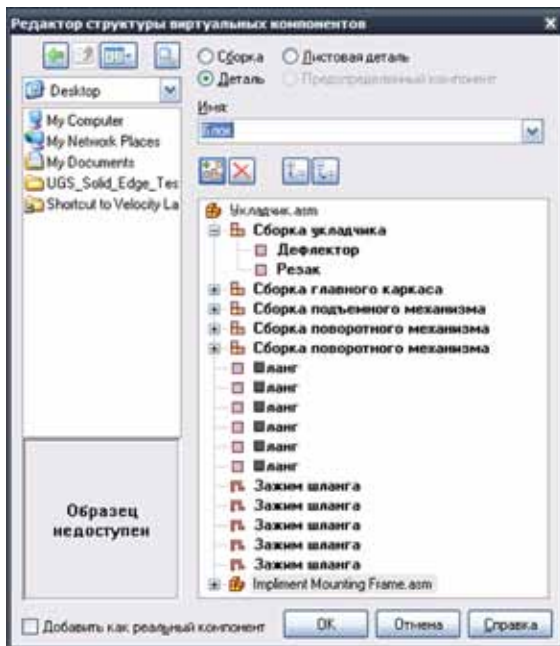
Редактор структуры виртуальных компонентов

Desktop

My Computer
My Network Places
My Documents
UGS_Solid_Edge_Tes
Shortcut to Velocity La

Образец недоступен

Сборка
Листовая деталь
Деталь
Предопределенный компонент

Имя:
Блок

Укладчик.asm
Сборка укладчика
Дефлектор
Резак
Сборка главного каркаса
Сборка подъемного механизма
Сборка поворотного механизма
Сборка поворотного механизма
Шланг
Шланг
Шланг
Шланг
Шланг
Шланг
Зажим шланга
Зажим шланга
Зажим шланга
Зажим шланга
Зажим шланга
Impliment Mounting Frame.asm

Добавить как реальный компонент
OK
Отмена
Справка